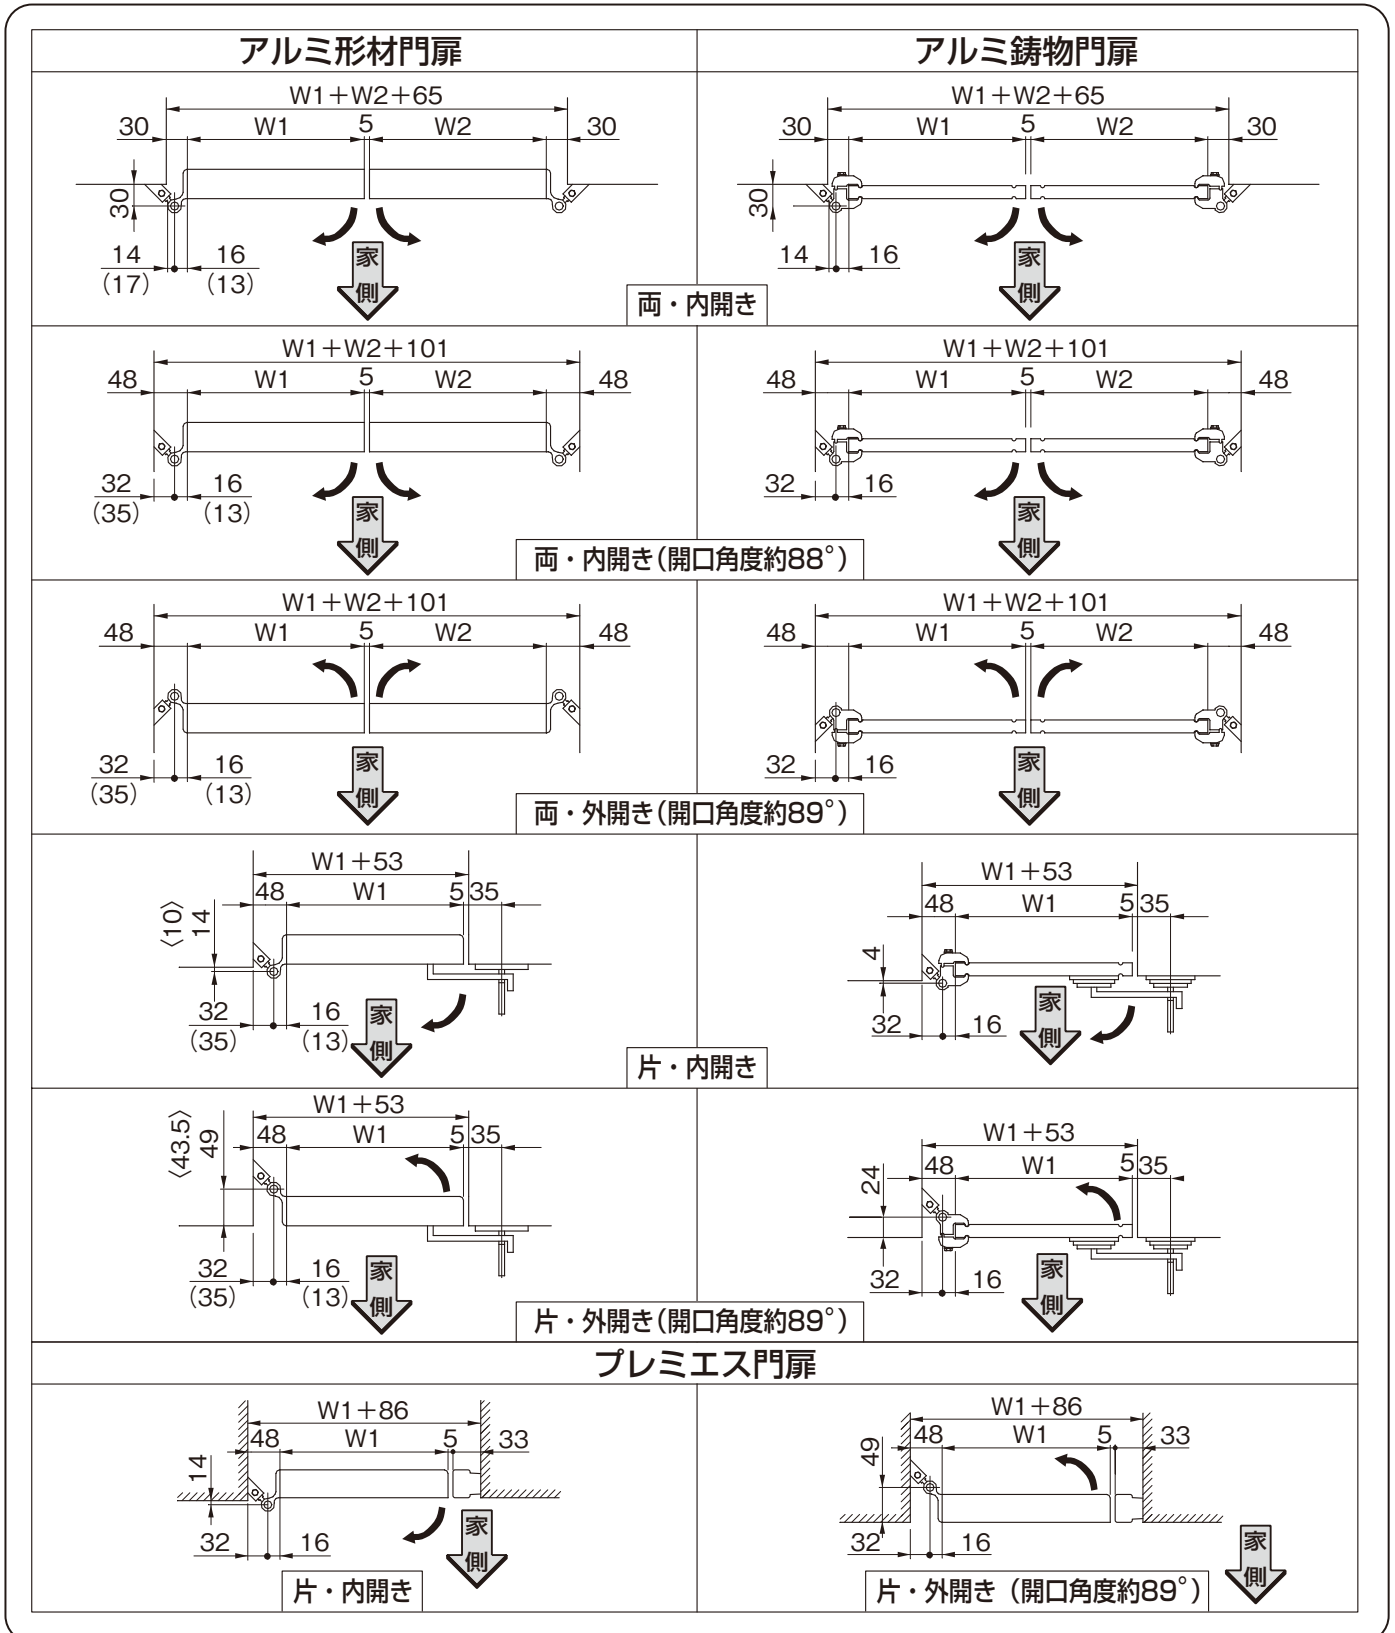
アルミ形材門扉

アルミ鋳物門扉

W1＋W2＋65
30 W1 5 W2 30
30
14 (17) 16 (13)
家側

W1＋W2＋65
30 W1 5 W2 30
30
14 16
家側

両・内開き

W1＋W2＋101
48 W1 5 W2 48
32 (35) 16 (13)
家側

W1＋W2＋101
48 W1 5 W2 48
32 16
家側

両・内開き(開口角度約88°)

W1＋W2＋101
48 W1 5 W2 48
32 (35) 16 (13)
家側

W1＋W2＋101
48 W1 5 W2 48
32 16
家側

両・外開き(開口角度約89°)

W1＋53
48 W1 5 35
〈10〉 14
32 (35) 16 (13)
家側

W1＋53
48 W1 5 35
4
32 16
家側

片・内開き

W1＋53
48 W1 5 35
〈43.5〉 49
32 (35) 16 (13)
家側

W1＋53
48 W1 5 35
24
32 16
家側

片・外開き(開口角度約89°)

プレミエス門扉

W1＋86
48 W1 5 33
14
32 16
家側

片・内開き

W1＋86
48 W1 5 33
49
32 16
家側

片・外開き（開口角度約89°）